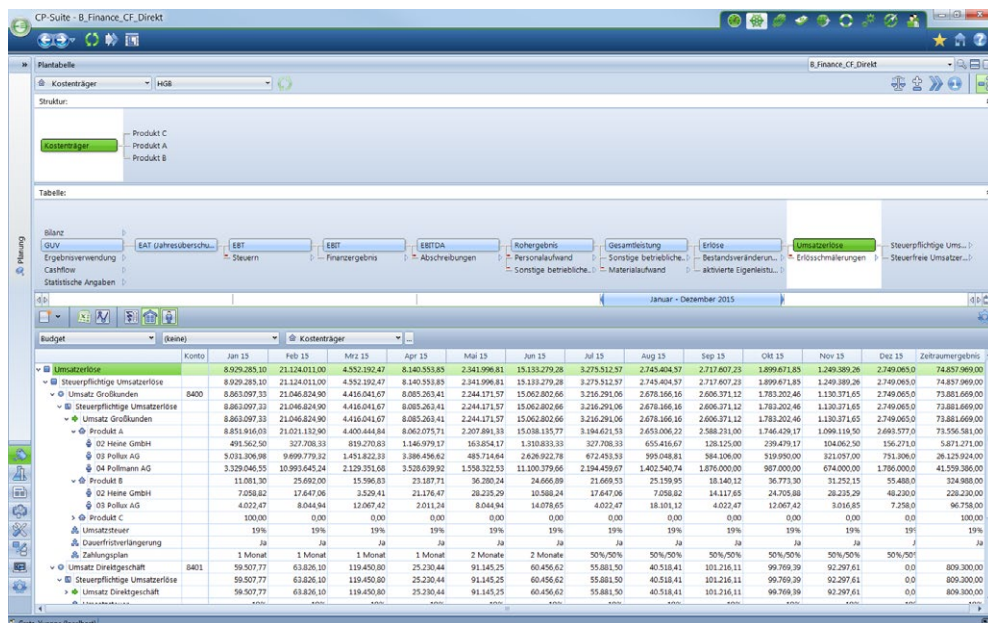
CP-Suite - B_Finance_CF_Direkt

Plantabelle

B_Finance_CF_Direkt

Kostenträger HGB

Struktur:

Kostenträger
Produkt C
Produkt A
Produkt B

Tabelle:

Planung

Bilanz
GUV
Ergebnisverwendung
Cashflow
Statistische Angaben

EAT (Jahresüberschu...
EBT
Steuern
EBIT
Finanzergebnis
EBITDA
Abschreibungen
Rohergebnis
Personalaufwand
Sonstige betriebliche...
Gesamtleistung
Sonstige betriebliche...
Materialaufwand
Erlöse
Bestandsveränderun...
aktivierte Eigenleistu...
Umsatzerlöse
Erlösschmälerungen
Steuerpflichtige Ums...
Steuerfreie Umsatzer...

Januar - Dezember 2015

Budget (keine) Kostenträger

| | Konto | Jan 15 | Feb 15 | Mrz 15 | Apr 15 | Mai 15 | Jun 15 | Jul 15 | Aug 15 | Sep 15 | Okt 15 | Nov 15 | Dez 15 | Zeitraumergebnis |
|---|---|---|---|---|---|---|---|---|---|---|---|---|---|---|
| Umsatzerlöse | | 8.929.285,10 | 21.124.011,00 | 4.552.192,47 | 8.140.553,85 | 2.341.996,81 | 15.133.279,28 | 3.275.512,57 | 2.745.404,57 | 2.717.607,23 | 1.899.671,85 | 1.249.389,26 | 2.749.065,0 | 74.857.969,00 |
| Steuerpflichtige Umsatzerlöse | | 8.929.285,10 | 21.124.011,00 | 4.552.192,47 | 8.140.553,85 | 2.341.996,81 | 15.133.279,28 | 3.275.512,57 | 2.745.404,57 | 2.717.607,23 | 1.899.671,85 | 1.249.389,26 | 2.749.065,0 | 74.857.969,00 |
| Umsatz Großkunden | 8400 | 8.863.097,33 | 21.046.824,90 | 4.416.041,67 | 8.085.263,41 | 2.244.171,57 | 15.062.802,66 | 3.216.291,06 | 2.678.166,16 | 2.606.371,12 | 1.783.202,46 | 1.130.371,65 | 2.749.065,0 | 73.881.669,00 |
| Steuerpflichtige Umsatzerlöse | | 8.863.097,33 | 21.046.824,90 | 4.416.041,67 | 8.085.263,41 | 2.244.171,57 | 15.062.802,66 | 3.216.291,06 | 2.678.166,16 | 2.606.371,12 | 1.783.202,46 | 1.130.371,65 | 2.749.065,0 | 73.881.669,00 |
| Umsatz Großkunden | | 8.863.097,33 | 21.046.824,90 | 4.416.041,67 | 8.085.263,41 | 2.244.171,57 | 15.062.802,66 | 3.216.291,06 | 2.678.166,16 | 2.606.371,12 | 1.783.202,46 | 1.130.371,65 | 2.749.065,0 | 73.881.669,00 |
| Produkt A | | 8.851.916,03 | 21.021.132,90 | 4.400.444,84 | 8.062.075,71 | 2.207.891,33 | 15.038.135,77 | 3.194.621,53 | 2.653.006,22 | 2.588.231,00 | 1.746.429,17 | 1.099.119,50 | 2.693.577,0 | 73.556.581,00 |
| 02 Heine GmbH | | 491.562,50 | 327.708,33 | 819.270,83 | 1.146.979,17 | 163.854,17 | 1.310.833,33 | 327.708,33 | 655.416,67 | 128.125,00 | 239.479,17 | 104.062,50 | 156.271,0 | 5.871.271,00 |
| 03 Pollux AG | | 5.031.306,98 | 9.899.779,32 | 1.451.822,33 | 3.386.456,62 | 485.714,64 | 2.626.922,78 | 672.453,53 | 595.048,81 | 584.106,00 | 519.950,00 | 321.057,00 | 751.306,0 | 26.125.924,00 |
| 04 Pollmann AG | | 3.329.046,55 | 10.993.645,24 | 2.129.351,68 | 3.528.639,92 | 1.558.322,53 | 11.100.379,66 | 2.194.459,67 | 1.402.540,74 | 1.876.000,00 | 987.000,00 | 674.000,00 | 1.786.000,0 | 41.559.386,00 |
| Produkt B | | 11.081,30 | 25.692,00 | 15.596,83 | 23.187,71 | 36.280,24 | 24.666,89 | 21.669,53 | 25.159,95 | 18.140,12 | 36.773,30 | 31.252,15 | 55.488,0 | 324.988,00 |
| 02 Heine GmbH | | 7.058,82 | 17.647,06 | 3.529,41 | 21.176,47 | 28.235,29 | 10.588,24 | 17.647,06 | 7.058,82 | 14.117,65 | 24.705,88 | 28.235,29 | 48.230,0 | 228.230,00 |
| 03 Pollux AG | | 4.022,47 | 8.044,94 | 12.067,42 | 2.011,24 | 8.044,94 | 14.078,65 | 4.022,47 | 18.101,12 | 4.022,47 | 12.067,42 | 3.016,85 | 7.258,0 | 96.758,00 |
| Produkt C | | 100,00 | 0,00 | 0,00 | 0,00 | 0,00 | 0,00 | 0,00 | 0,00 | 0,00 | 0,00 | 0,00 | 0,0 | 100,00 |
| Umsatzsteuer | | 19% | 19% | 19% | 19% | 19% | 19% | 19% | 19% | 19% | 19% | 19% | 19 | 19% |
| Dauerfristverlängerung | | Ja | Ja | Ja | Ja | Ja | Ja | Ja | Ja | Ja | Ja | Ja | J | Ja |
| Zahlungsplan | | 1 Monat | 1 Monat | 1 Monat | 1 Monat | 2 Monate | 2 Monate | 50%/50% | 50%/50% | 50%/50% | 50%/50% | 50%/50% | 50%/5 | |
| Umsatz Direktgeschäft | 8401 | 59.507,77 | 63.826,10 | 119.450,80 | 25.230,44 | 91.145,25 | 60.456,62 | 55.881,50 | 40.518,41 | 101.216,11 | 99.769,39 | 92.297,61 | 0,0 | 809.300,00 |
| Steuerpflichtige Umsatzerlöse | | 59.507,77 | 63.826,10 | 119.450,80 | 25.230,44 | 91.145,25 | 60.456,62 | 55.881,50 | 40.518,41 | 101.216,11 | 99.769,39 | 92.297,61 | 0,0 | 809.300,00 |
| Umsatz Direktgeschäft | | 59.507,77 | 63.826,10 | 119.450,80 | 25.230,44 | 91.145,25 | 60.456,62 | 55.881,50 | 40.518,41 | 101.216,11 | 99.769,39 | 92.297,61 | 0,0 | 809.300,00 |